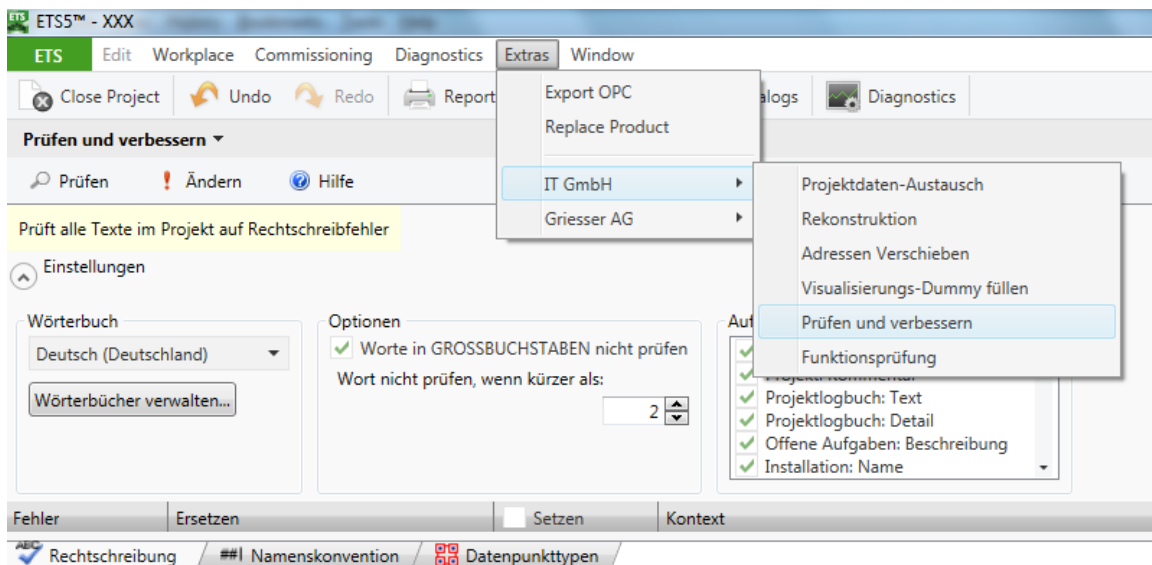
ETS5™ - XXX

ETS Edit Workplace Commissioning Diagnostics Extras Window

Close Project Undo Redo Report alogs Diagnostics

Export OPC
Replace Product
IT GmbH ▸
Griesser AG ▸

Projektdaten-Austausch
Rekonstruktion
Adressen Verschieben
Visualisierungs-Dummy füllen
Prüfen und verbessern
Funktionsprüfung

Prüfen und verbessern ▾

Prüfen ! Ändern Hilfe

Prüft alle Texte im Projekt auf Rechtschreibfehler

Einstellungen

Wörterbuch
Deutsch (Deutschland)
Wörterbücher verwalten...

Optionen
Worte in GROSSBUCHSTABEN nicht prüfen
Wort nicht prüfen, wenn kürzer als:
2

Auf
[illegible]
Projekt: Kommentar
Projektlogbuch: Text
Projektlogbuch: Detail
Offene Aufgaben: Beschreibung
Installation: Name

| Fehler | Ersetzen | Setzen | Kontext |
|---|---|---|---|

Rechtschreibung / Namenskonvention / Datenpunkttypen